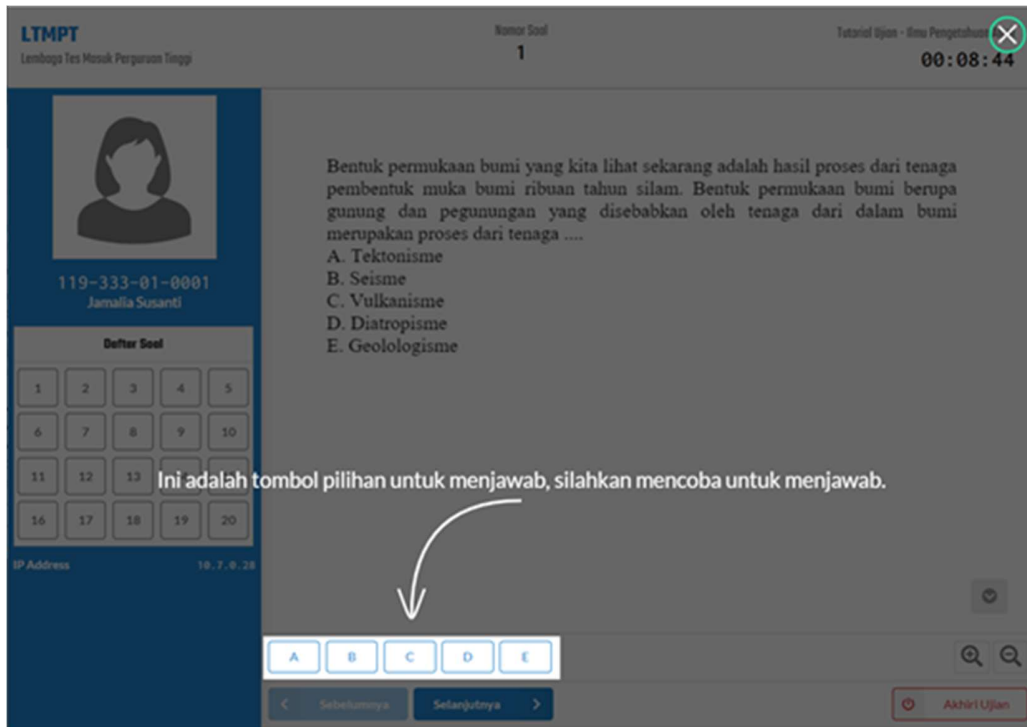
LTMPT
Lembaga Tes Masuk Perguruan Tinggi

Nomor Soal
1

Tutorial Ujian - Ilmu Pengetahuan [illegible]
00:08:44

119-333-01-0001
Jamalia Susanti

Daftar Soal

| 1 | 2 | 3 | 4 | 5 |
|---|---|---|---|---|
| 6 | 7 | 8 | 9 | 10 |
| 11 | 12 | 13 | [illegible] | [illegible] |
| 16 | 17 | 18 | 19 | 20 |

IP Address 10.7.0.28

Bentuk permukaan bumi yang kita lihat sekarang adalah hasil proses dari tenaga pembentuk muka bumi ribuan tahun silam. Bentuk permukaan bumi berupa gunung dan pegunungan yang disebabkan oleh tenaga dari dalam bumi merupakan proses dari tenaga ....
A. Tektonisme
B. Seisme
C. Vulkanisme
D. Diatropisme
E. Geolologisme

Ini adalah tombol pilihan untuk menjawab, silahkan mencoba untuk menjawab.

A B C D E

Sebelumnya
Selanjutnya
Akhiri Ujian